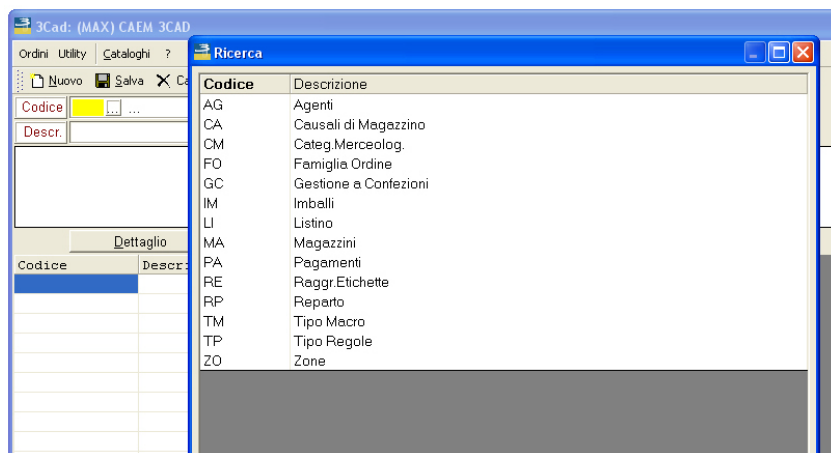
3Cad: (MAX) CAEM 3CAD

Ordini Utility Cataloghi ?

Nuovo Salva Ca

Codice ...

Descr.

Dettaglio

| Codice | Descr |
|---|---|

Ricerca

| Codice | Descrizione |
|---|---|
| AG | Agenti |
| CA | Causali di Magazzino |
| CM | Categ.Merceolog. |
| FO | Famiglia Ordine |
| GC | Gestione a Confezioni |
| IM | Imballi |
| LI | Listino |
| MA | Magazzini |
| PA | Pagamenti |
| RE | Raggr.Etichette |
| RP | Reparto |
| TM | Tipo Macro |
| TP | Tipo Regole |
| ZO | Zone |